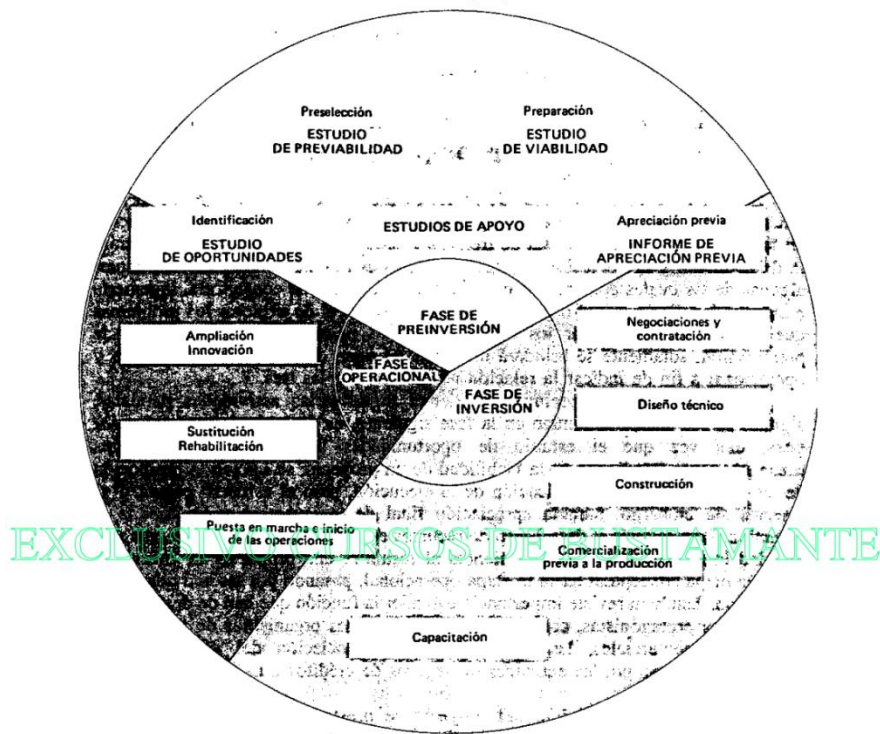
Preselección
ESTUDIO DE PREVIABILIDAD

Preparación
ESTUDIO DE VIABILIDAD

Identificación
ESTUDIO DE OPORTUNIDADES

ESTUDIOS DE APOYO

Apreciación previa
INFORME DE APRECIACIÓN PREVIA

FASE DE PREINVERSIÓN

FASE OPERACIONAL

FASE DE INVERSIÓN

Ampliación
Innovación

Negociaciones y contratación

Diseño técnico

Sustitución
Rehabilitación

Construcción

Puesta en marcha e inicio de las operaciones

EXCLUSIVO CURSOS DE BUSTAMANTE

Comercialización previa a la producción

Capacitación